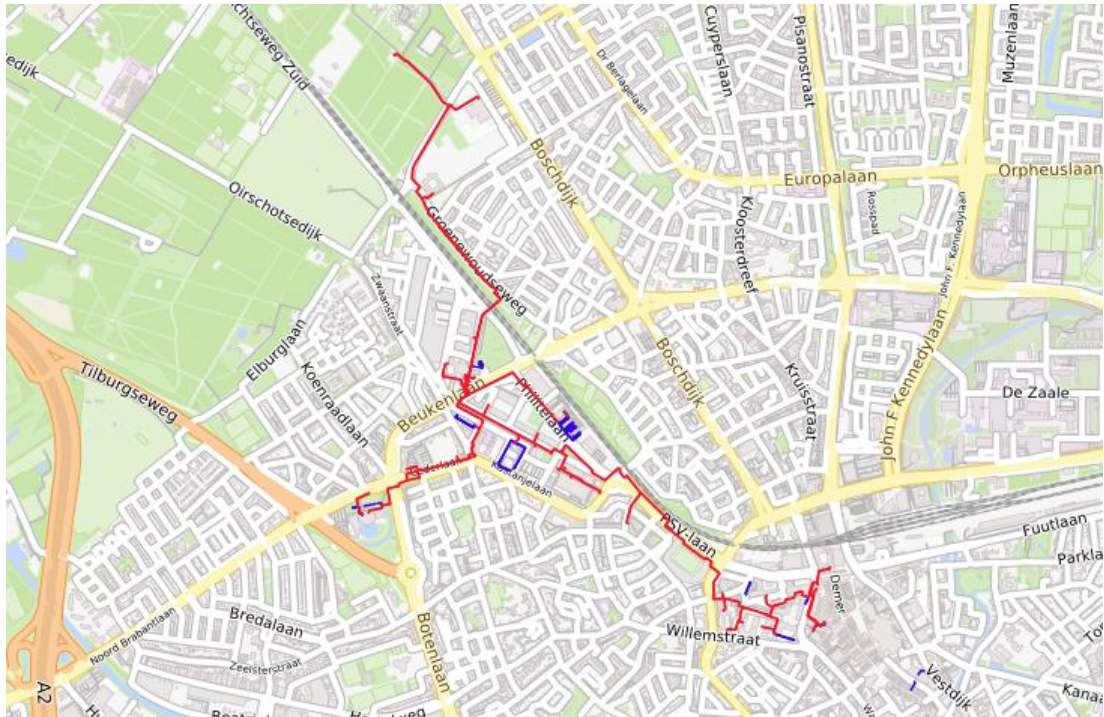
Oirschotseweg Zuid
edijk
Dr Berlagelaan
Cuyperslaan
Pisanostraat
Muzenlaan
Boschdijk
Europalaan
Orpheuslaan
Kloosterdreef
Rosspad
John F Kennedylaan
Oirschotsedijk
Groenewoudseweg
Zwaanstraat
Elburglaan
Koenraadlaan
Tilburgseweg
Beukenlaan
Philitelaan
Boschdijk
Kruisstraat
John F Kennedylaan
De Zaale
Oranjelaan
PSV-laan
Fuutlaan
Parkla
Demer
Willemstraat
Bredalaan
Noord Brabantlaan
Zeelsterstraat
Botenlaan
Vestdijk
A2
Kanaa